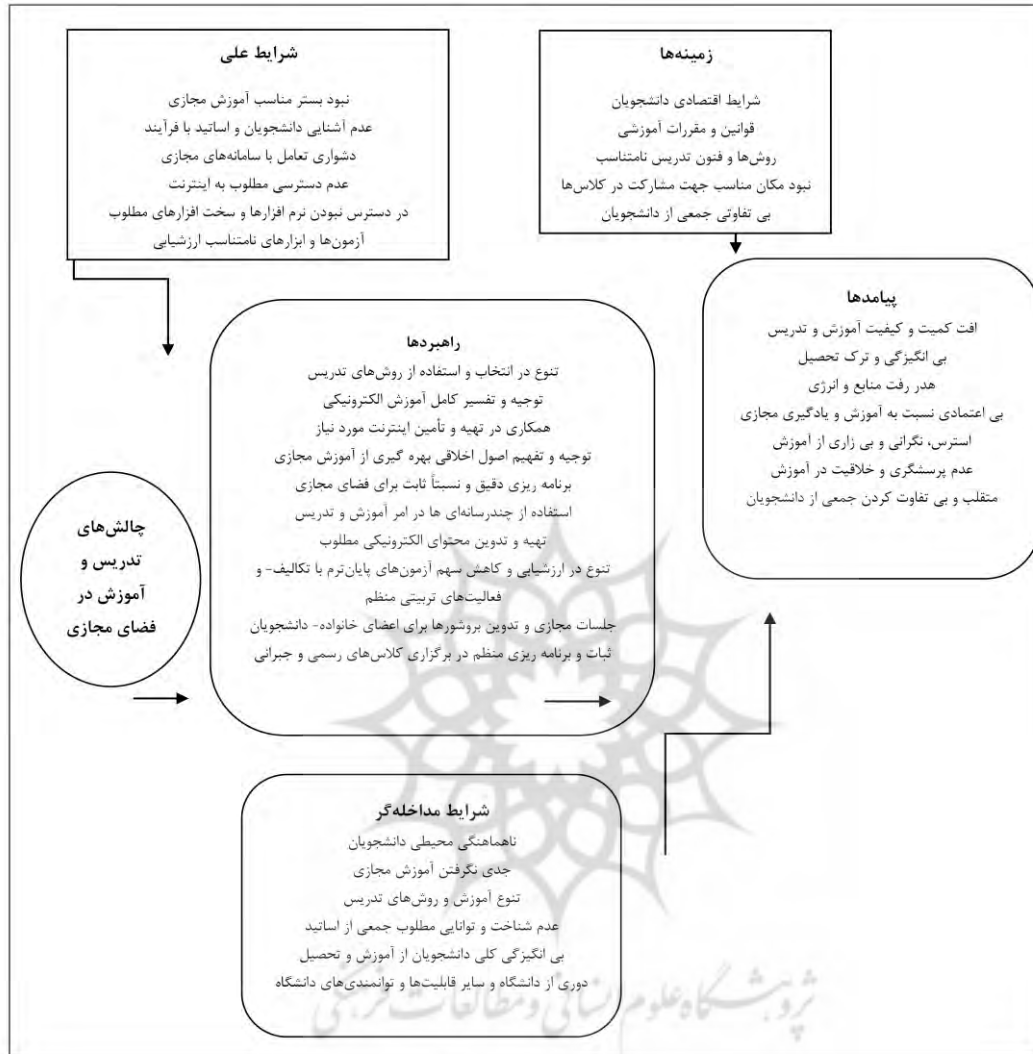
زمینه‌ها

شرایط اقتصادی دانشجویان
قوانین و مقررات آموزشی
روش‌ها و فنون تدریس نامتناسب
نبود مکان مناسب جهت مشارکت در کلاس‌ها
بی تفاوتی جمعی از دانشجویان

شرایط علی

نبود بستر مناسب آموزش مجازی
عدم آشنایی دانشجویان و اساتید با فرآیند
دشواری تعامل با سامانه‌های مجازی
عدم دسترسی مطلوب به اینترنت
در دسترس نبودن نرم افزارها و سخت افزارهای مطلوب
آزمون‌ها و ابزارهای نامتناسب ارزشیابی

پیامدها

افت کمیت و کیفیت آموزش و تدریس
بی انگیزگی و ترک تحصیل
هدر رفت منابع و انرژی
بی اعتمادی نسبت به آموزش و یادگیری مجازی
استرس، نگرانی و بی زاری از آموزش
عدم پرسشگری و خلاقیت در آموزش
متقلب و بی تفاوت کردن جمعی از دانشجویان

راهبردها

تنوع در انتخاب و استفاده از روش‌های تدریس
توجیه و تفسیر کامل آموزش الکترونیکی
همکاری در تهیه و تأمین اینترنت مورد نیاز
توجیه و تفهیم اصول اخلاقی بهره گیری از آموزش مجازی
برنامه ریزی دقیق و نسبتاً ثابت برای فضای مجازی
استفاده از چندرسانه‌ای ها در امر آموزش و تدریس
تهیه و تدوین محتوای الکترونیکی مطلوب
تنوع در ارزشیابی و کاهش سهم آزمون‌های پایان‌ترم با تکالیف- و فعالیت‌های تربیتی منظم
جلسات مجازی و تدوین بروشورها برای اعضای خانواده- دانشجویان
ثبات و برنامه ریزی منظم در برگزاری کلاس‌های رسمی و جبرانی

چالش‌های تدریس و آموزش در فضای مجازی

شرایط مداخله‌گر

ناهماهنگی محیطی دانشجویان
جدی نگرفتن آموزش مجازی
تنوع آموزش و روش‌های تدریس
عدم شناخت و توانایی مطلوب جمعی از اساتید
بی انگیزگی کلی دانشجویان از آموزش و تحصیل
دوری از دانشگاه و سایر قابلیت‌ها و توانمندی‌های دانشگاه

پژوهشگاه علوم انسانی و مطالعات فرهنگی